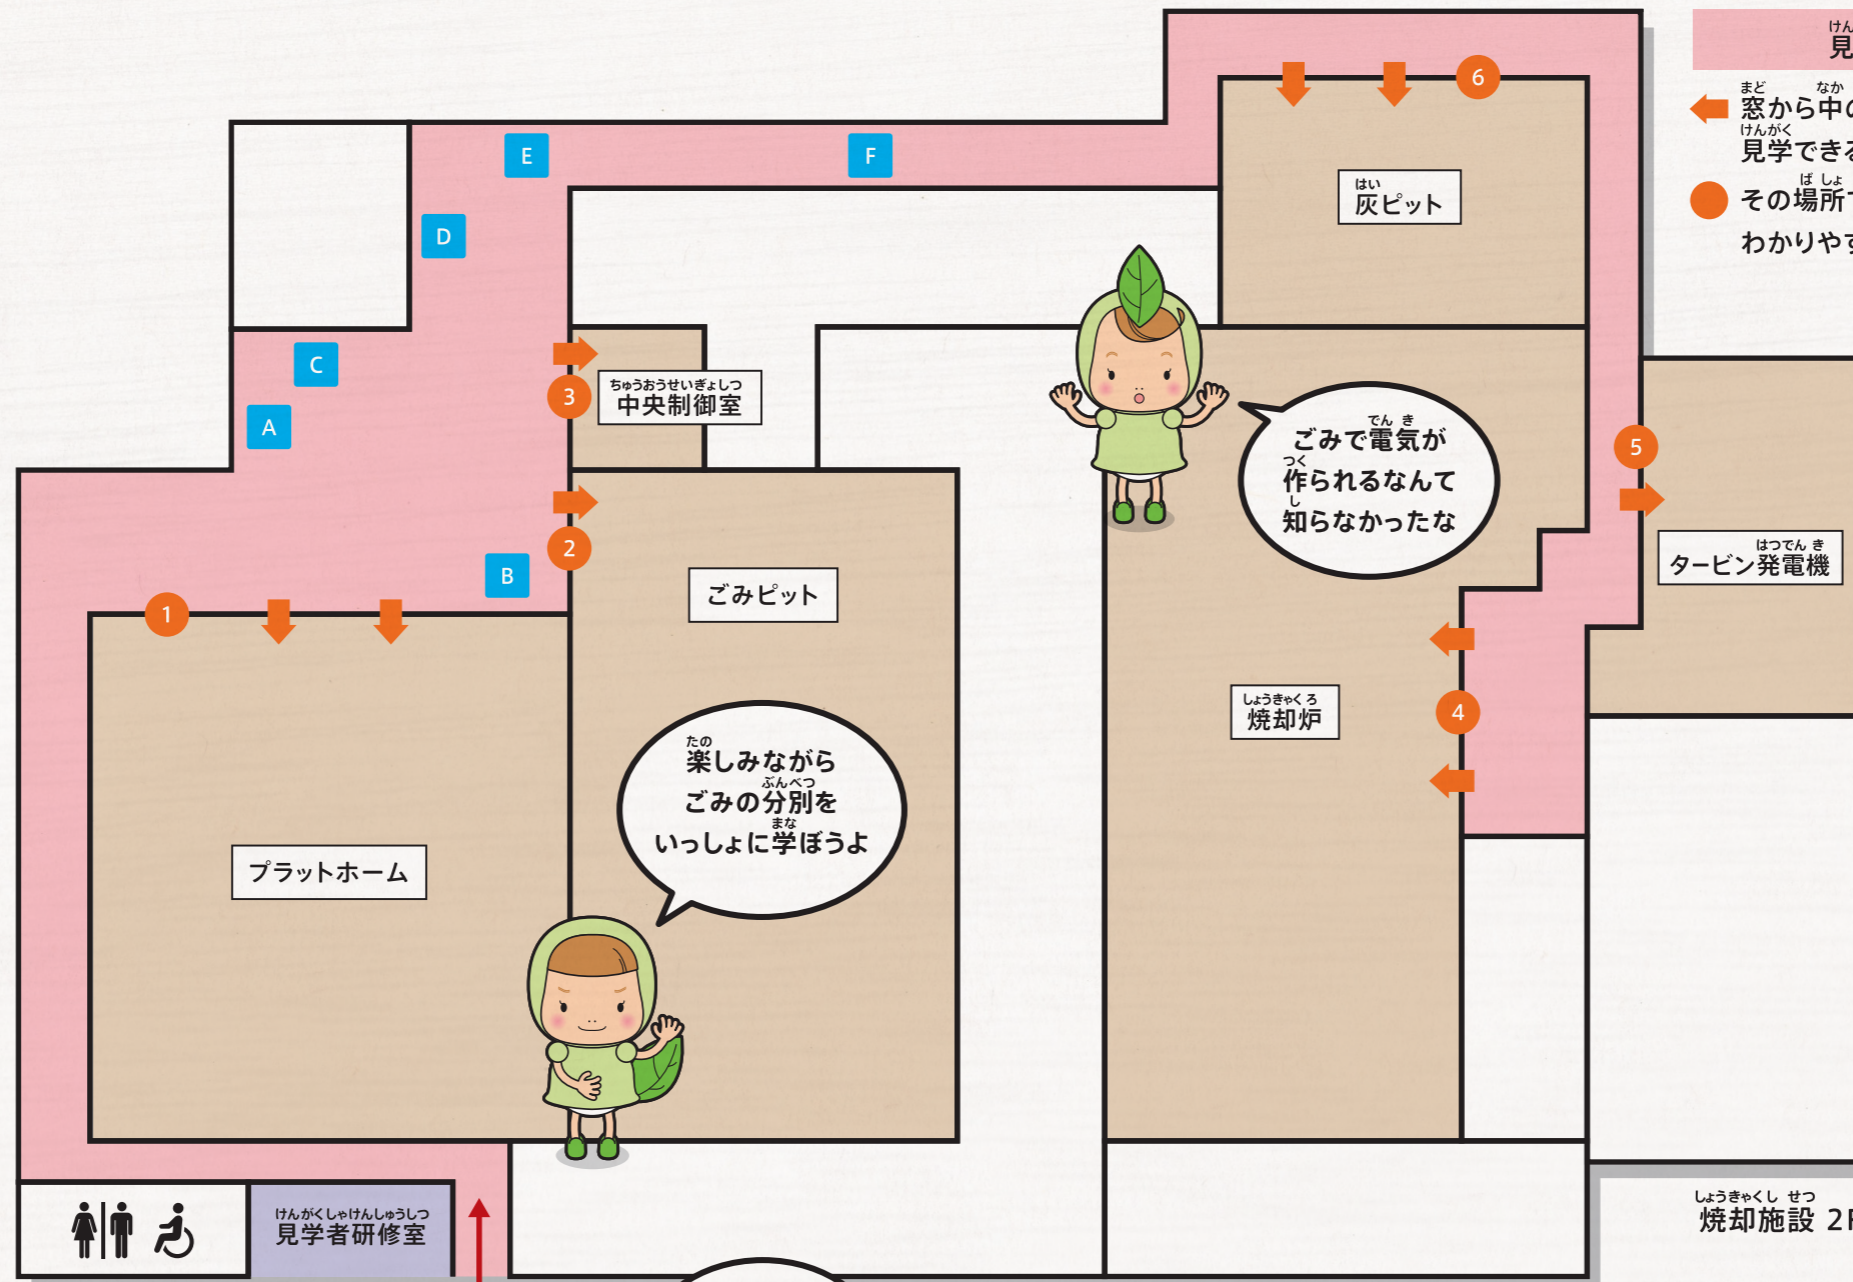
けん
見

まど なか
窓から中の
けんがく
見学でき

ばしょ
その場所
わかりや

E
F
D
C
A
B

6
はい
灰ピット

ちゅうおうせいぎょしつ
中央制御室
3
2
1

でんき
ごみで電気が
つく
作られるなんて
し
知らなかったな

5
はつでんき
タービン発電機

ごみピット

しょうきゃくろ
焼却炉
4

たの
楽しみながら
ぶんべつ
ごみの分別を
まな
いっしょに学ぼうよ

プラットホーム

けんがくしゃけんしゅうしつ
見学者研修室

しょうきゃくしせつ
焼却施設 2F